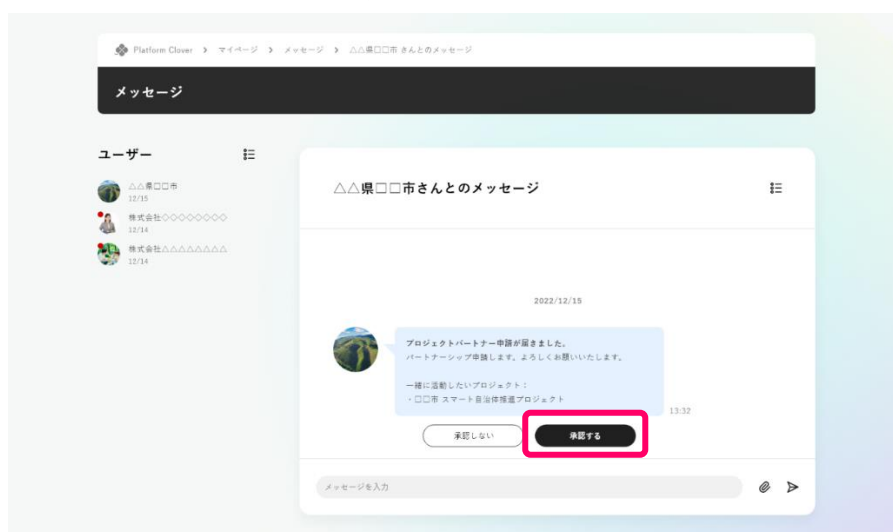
Platform Clover > マイページ > メッセージ > △△県□□市 さんとのメッセージ

メッセージ

ユーザー

△△県□□市
12/15

株式会社◇◇◇◇◇◇◇
12/14

株式会社△△△△△△△
12/14

△△県□□市さんとのメッセージ

2022/12/15

プロジェクトパートナー申請が届きました。
パートナーシップ申請します。よろしくお願いいたします。

一緒に活動したいプロジェクト：
・□□市 スマート自治体推進プロジェクト

13:32

承認しない

承認する

メッセージを入力